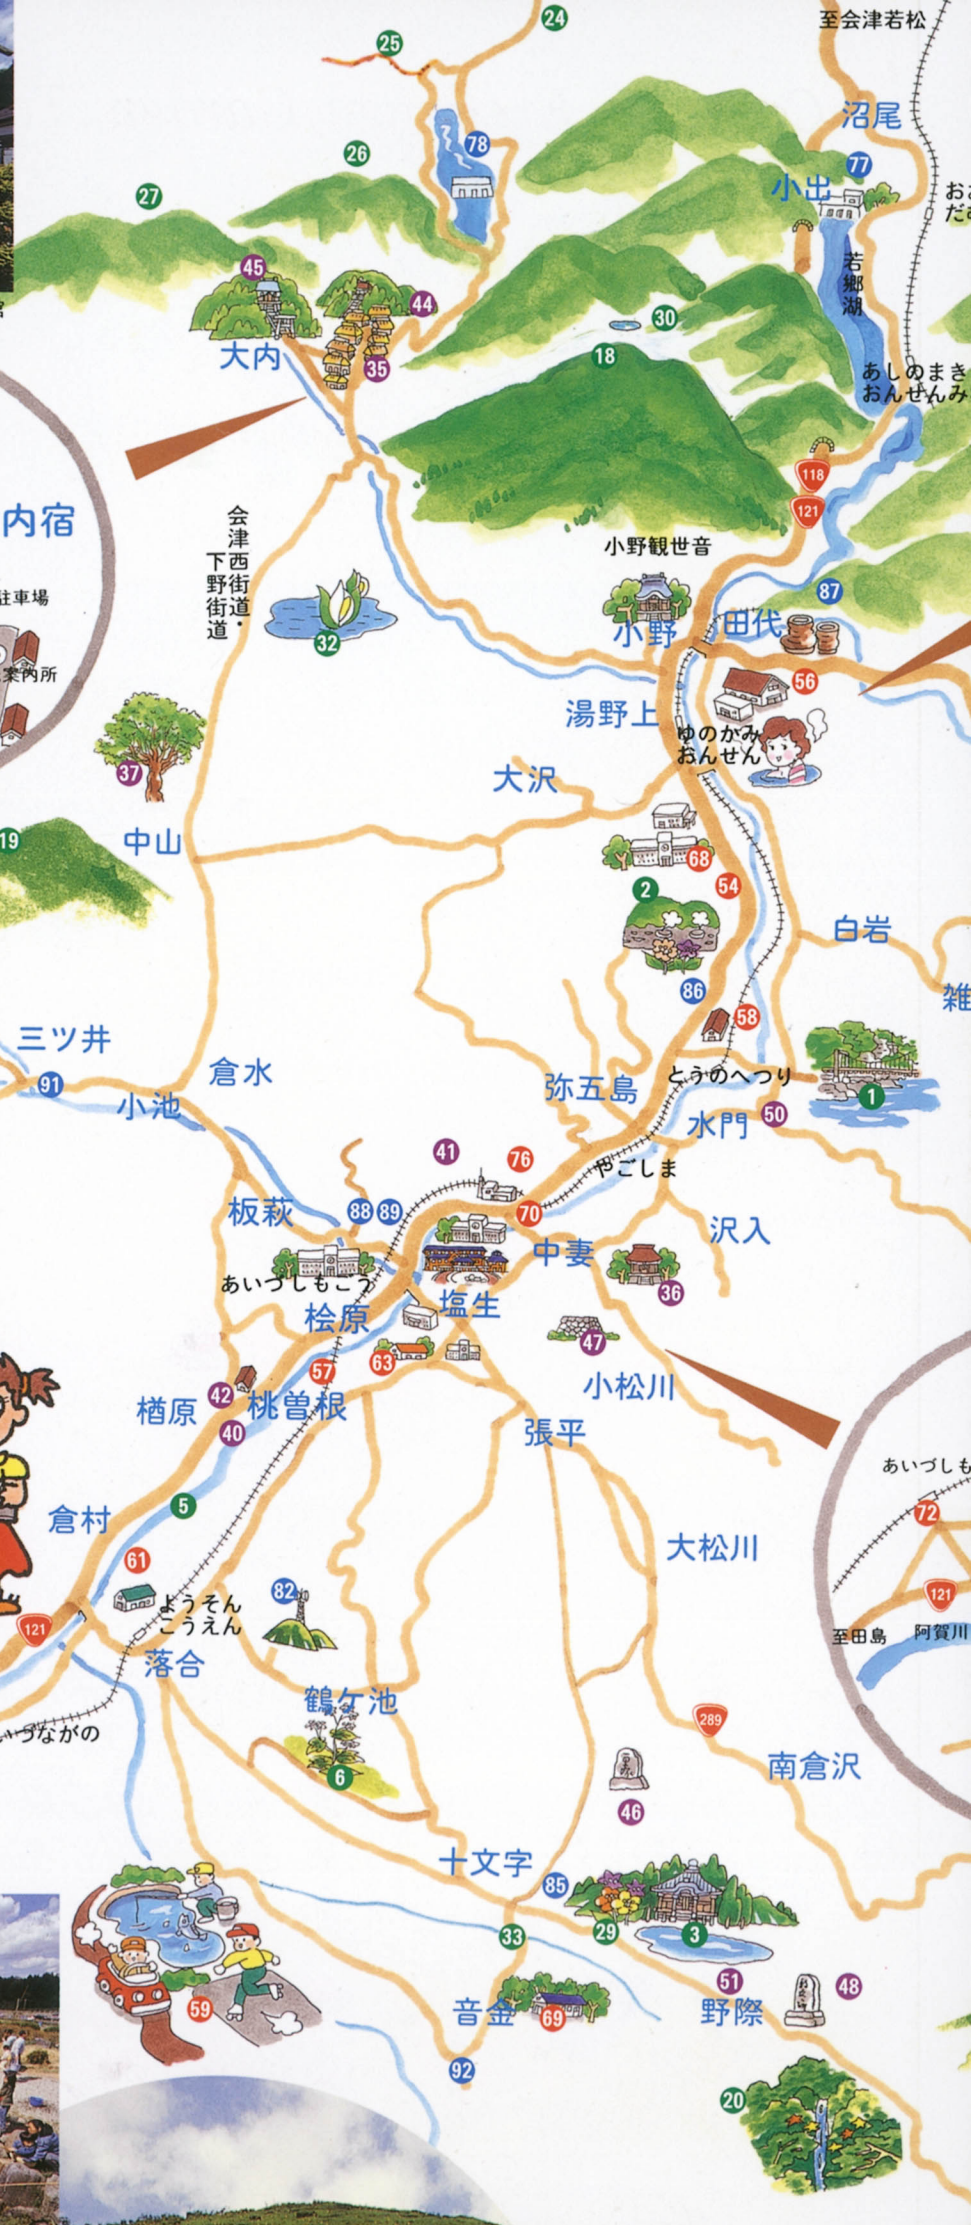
至会津若松
24
25
26
78
27
沼尾
77
小出
おお
だい
若郷湖
45
44
大内
35
30
18
あしのまき
おんせんみ
内宿
駐車場
案内所
会津西街道・下野街道
118
121
小野観世音
32
87
小野
田代
56
湯野上
ゆのかみ
おんせん
37
大沢
中山
19
68
54
2
白岩
86
雑
58
三ツ井
倉水
とうのへつり
91
小池
弥五島
1
水門
50
41
76
やごしま
板萩
88
89
70
沢入
中妻
あいづしもごう
桧原
塩生
36
47
57
63
小松川
楢原
42
桃曽根
40
張平
あいづしも
72
5
倉村
大松川
61
121
82
ようそん
こうえん
至田島
阿賀川
121
落合
鶴ケ池
いづながの
289
6
南倉沢
46
十文字
85
33
29
3
59
51
48
音金
69
野際
92
20